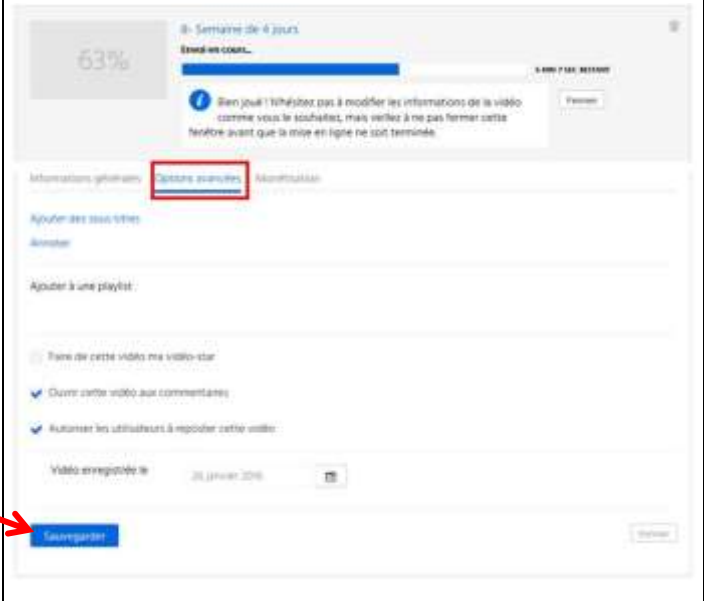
63%

8- Semaine de 4 jours

Envoi en cours...

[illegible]

Bien joué ! N'hésitez pas à modifier les informations de la vidéo comme vous le souhaitez, mais veillez à ne pas fermer cette fenêtre avant que la mise en ligne ne soit terminée.

Fermer

Informations générales Options avancées Monétisation

Ajouter des sous-titres

Annoter

Ajouter à une playlist

Faire de cette vidéo ma vidéo-star

Ouvrir cette vidéo aux commentaires

Autoriser les utilisateurs à reposter cette vidéo

Vidéo enregistrée le

26 janvier 2016

Sauvegarder

Annuler